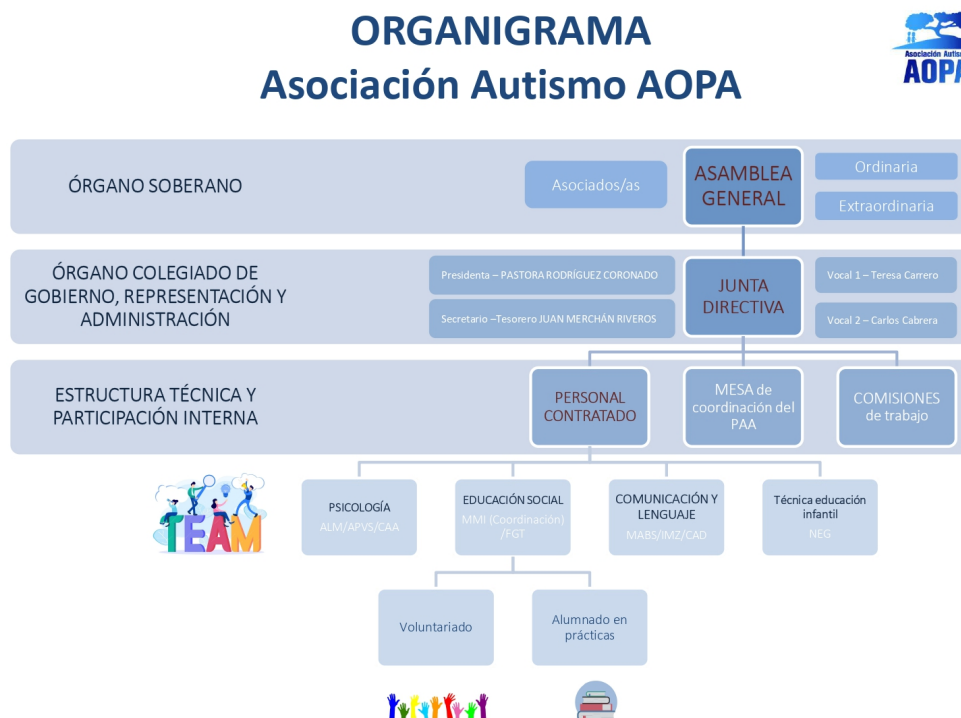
ORGANIGRAMA
Asociación Autismo AOPA

Asociación Autis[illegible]
AOPA

ÓRGANO SOBERANO

Asociados/as

ASAMBLEA GENERAL

Ordinaria

Extraordinaria

ÓRGANO COLEGIADO DE GOBIERNO, REPRESENTACIÓN Y ADMINISTRACIÓN

Presidenta – PASTORA RODRÍGUEZ CORONADO

Secretario –Tesorero JUAN MERCHÁN RIVEROS

JUNTA DIRECTIVA

Vocal 1 – Teresa Carrero

Vocal 2 – Carlos Cabrera

ESTRUCTURA TÉCNICA Y PARTICIPACIÓN INTERNA

PERSONAL CONTRATADO

MESA de coordinación del PAA

COMISIONES de trabajo

TEAM

PSICOLOGÍA
ALM/APVS/CAA

EDUCACIÓN SOCIAL
MMI (Coordinación) /FGT

COMUNICACIÓN Y LENGUAJE
MABS/IMZ/CAD

Técnica educación infantil
NEG

Voluntariado

Alumnado en prácticas